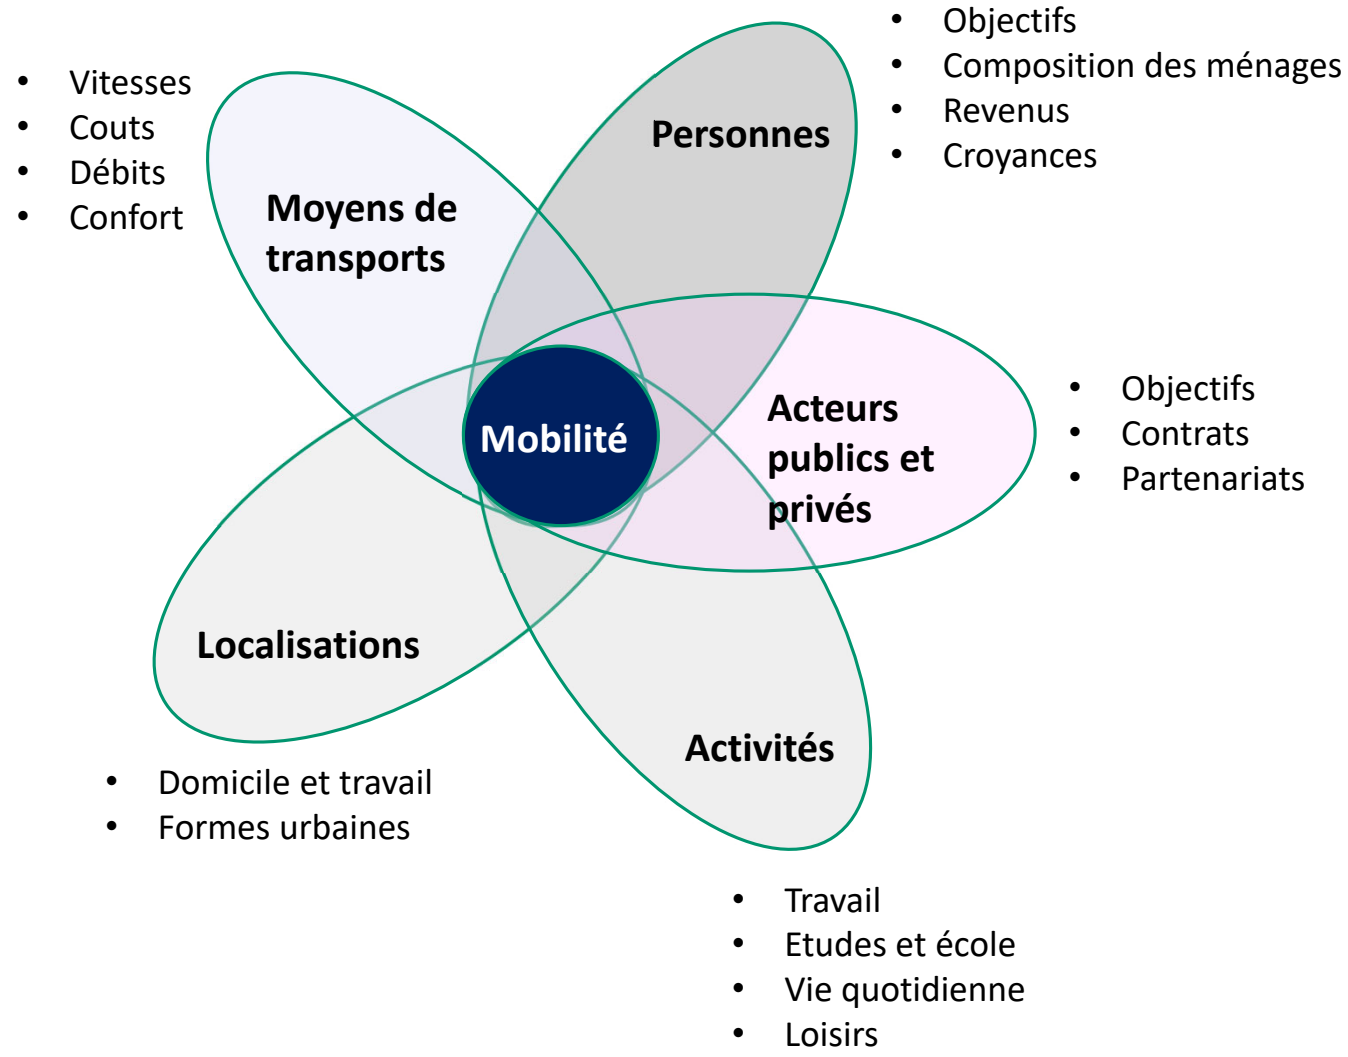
- Vitesses
- Couts
- Débits
- Confort

Moyens de transports

Personnes

- Objectifs
- Composition des ménages
- Revenus
- Croyances

Mobilité

Acteurs publics et privés

- Objectifs
- Contrats
- Partenariats

Localisations

- Domicile et travail
- Formes urbaines

Activités

- Travail
- Etudes et école
- Vie quotidienne
- Loisirs